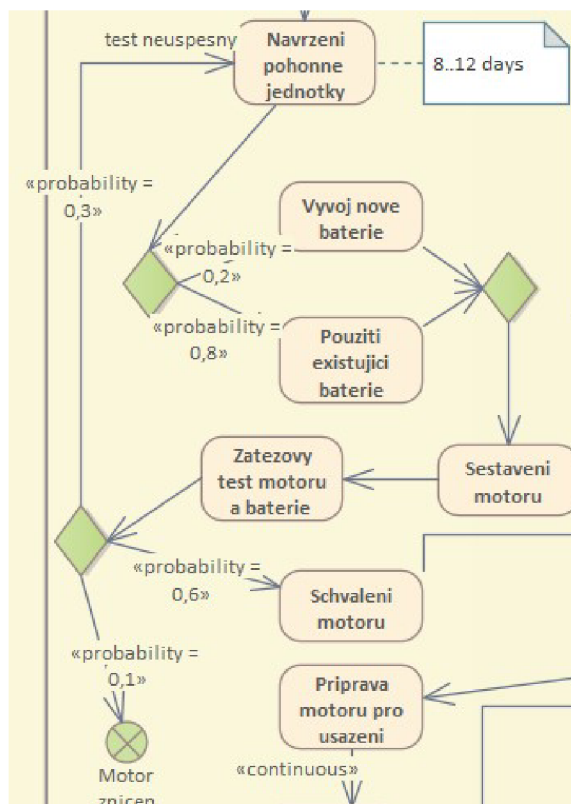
test neuspesny

Navrzeni pohonne jednotky

8..12 days

«probability = 0,3»

Vyvoj nove baterie

«probability = 0,2»

«probability = 0,8»

Pouziti existujici baterie

Zatezovy test motoru a baterie

Sestaveni motoru

«probability = 0,6»

Schvaleni motoru

«probability = 0,1»

Priprava motoru pro usazeni

Motor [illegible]

«continuous»